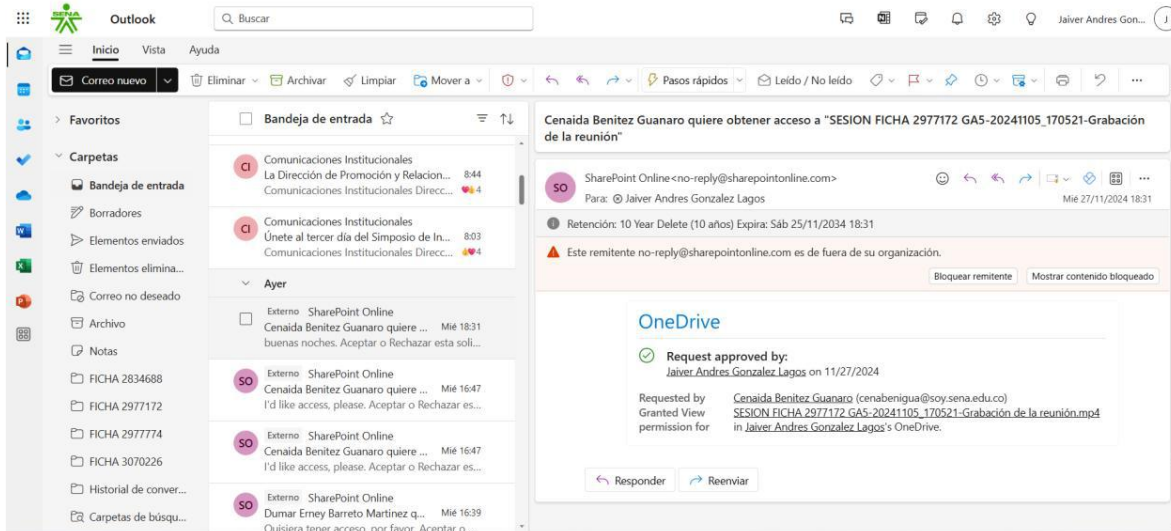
SENA Outlook

Buscar

Jaiver Andres Gon... J

Inicio Vista Ayuda

Correo nuevo | Eliminar | Archivar | Limpiar | Mover a | Pasos rápidos | Leído / No leído

Favoritos

Carpetas

Bandeja de entrada

Borradores

Elementos enviados

Elementos elimina...

Correo no deseado

Archivo

Notas

FICHA 2834688

FICHA 2977172

FICHA 2977774

FICHA 3070226

Historial de conver...

Carpetas de búsqu...

Bandeja de entrada

CI Comunicaciones Institucionales
La Dirección de Promoción y Relacion... 8:44
Comunicaciones Institucionales Direcc... 4

CI Comunicaciones Institucionales
Únete al tercer día del Simposio de In... 8:03
Comunicaciones Institucionales Direcc... 4

Ayer

Externo SharePoint Online
Cenaida Benitez Guanaro quiere ... Mié 18:31
buenas noches. Aceptar o Rechazar esta soli...

SO Externo SharePoint Online
Cenaida Benitez Guanaro quiere ... Mié 16:47
I'd like access, please. Aceptar o Rechazar es...

SO Externo SharePoint Online
Cenaida Benitez Guanaro quiere ... Mié 16:47
I'd like access, please. Aceptar o Rechazar es...

SO Externo SharePoint Online
Dumar Erney Barreto Martinez q... Mié 16:39
Quisiera tener acceso, por favor. Aceptar o...

Cenaida Benitez Guanaro quiere obtener acceso a "SESION FICHA 2977172 GA5-20241105_170521-Grabación de la reunión"

SO SharePoint Online<no-reply@sharepointonline.com>
Para: Jaiver Andres Gonzalez Lagos
Mié 27/11/2024 18:31

Retención: 10 Year Delete (10 años) Expira: Sáb 25/11/2034 18:31

Este remitente no-reply@sharepointonline.com es de fuera de su organización.

Bloquear remitente | Mostrar contenido bloqueado

OneDrive

Request approved by:
Jaiver Andres Gonzalez Lagos on 11/27/2024

Requested by Cenaida Benitez Guanaro (cenabenigua@soy.sena.edu.co)
Granted View permission for SESION FICHA 2977172 GA5-20241105_170521-Grabación de la reunión.mp4 in Jaiver Andres Gonzalez Lagos's OneDrive.

Responder | Reenviar